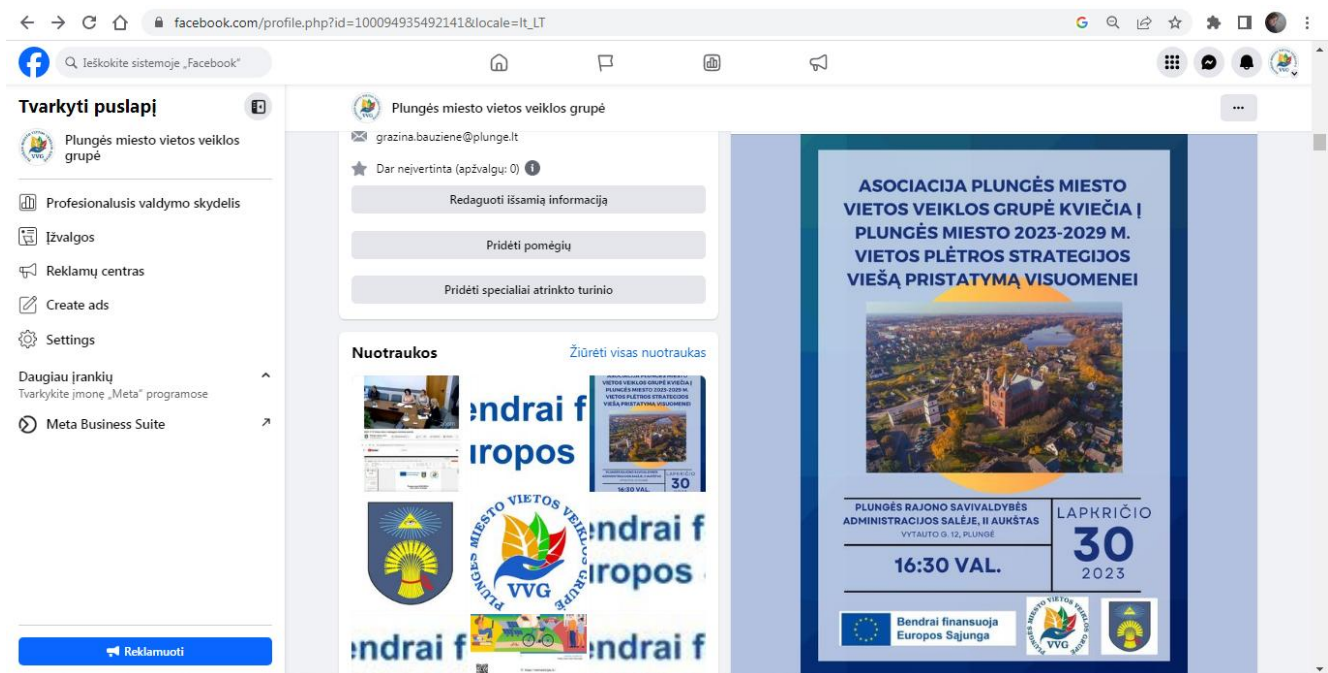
facebook.com/profile.php?id=100094935492141&locale=lt_LT

Ieškokite sistemoje „Facebook"

Tvarkyti puslapį

Plungės miesto vietos veiklos grupė

Profesionalusis valdymo skydelis

Įžvalgos

Reklamų centras

Create ads

Settings

Daugiau įrankių

Tvarkykite įmonę „Meta" programose

Meta Business Suite

Reklamuoti

Plungės miesto vietos veiklos grupė

grazina.bauziene@plunge.lt

Dar neįvertinta (apžvalgų: 0)

Redaguoti išsamią informaciją

Pridėti pomėgių

Pridėti specialiai atrinkto turinio

Nuotraukos

Žiūrėti visas nuotraukas

endrai f
uropos

endrai f
uropos

endrai f

endrai f

PLUNGĖS MIESTO VIETOS VEIKLOS GRUPĖ
VVG

ASOCIACIJA PLUNGĖS MIESTO VIETOS VEIKLOS GRUPĖ KVIEČIA Į PLUNGĖS MIESTO 2023-2029 M. VIETOS PLĖTROS STRATEGIJOS VIEŠĄ PRISTATYMĄ VISUOMENEI

PLUNGĖS RAJONO SAVIVALDYBĖS ADMINISTRACIJOS SALĖJE, II AUKŠTAS
VYTAUTO G. 12, PLUNGĖ

16:30 VAL.

LAPKRIČIO
30
2023

Bendrai finansuoja Europos Sąjunga